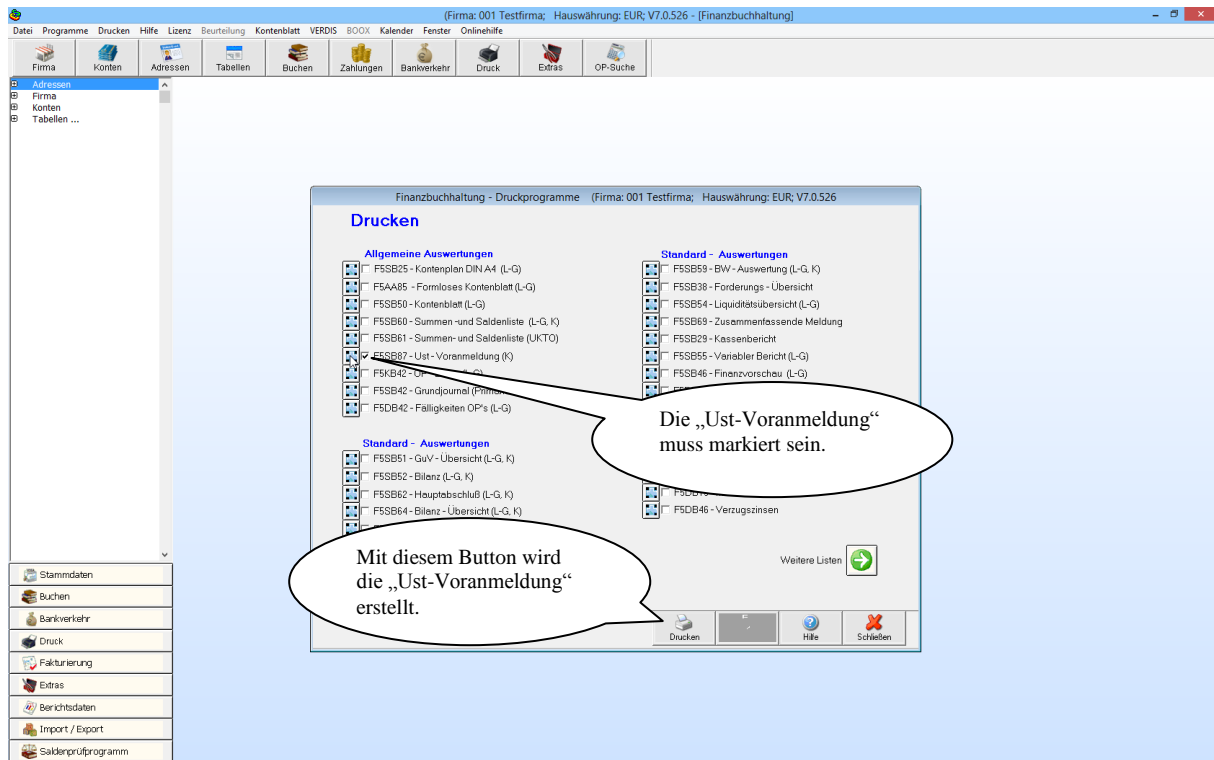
(Firma: 001 Testfirma; Hauswährung: EUR; V7.0.526 - [Finanzbuchhaltung]

Datei Programme Drucken Hilfe Lizenz Beurteilung Kontenblatt VERDIS BOOX Kalender Fenster Onlinehilfe

Firma Konten Adressen Tabellen Buchen Zahlungen Bankverkehr Druck Extras OP-Suche

Adressen
Firma
Konten
Tabellen ...

Stammdaten
Buchen
Bankverkehr
Druck
Fakturierung
Extras
Berichtsdaten
Import / Export
Saldenprüfprogramm

Finanzbuchhaltung - Druckprogramme (Firma: 001 Testfirma; Hauswährung: EUR; V7.0.526

Drucken

Allgemeine Auswertungen
F5SB25 - Kontenplan DIN A4 (L-G)
F5AA85 - Formloses Kontenblatt (L-G)
F5SB50 - Kontenblatt (L-G)
F5SB60 - Summen -und Saldenliste (L-G, K)
F5SB61 - Summen- und Saldenliste (UKTO)
F5SB87 - Ust - Voranmeldung (K)
F5KB42 - OP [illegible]
F5SB42 - Grundjournal (Prima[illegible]
F5DB42 - Fälligkeiten OP's (L-G)

Standard - Auswertungen
F5SB51 - GuV - Übersicht (L-G, K)
F5SB52 - Bilanz (L-G, K)
F5SB62 - Hauptabschluß (L-G, K)
F5SB64 - Bilanz - Übersicht (L-G, K)

Standard - Auswertungen
F5SB59 - BW - Auswertung (L-G, K)
F5SB38 - Forderungs - Übersicht
F5SB54 - Liquiditätsübersicht (L-G)
F5SB69 - Zusammenfassende Meldung
F5SB29 - Kassenbericht
F5SB55 - Variabler Bericht (L-G)
F5SB46 - Finanzvorschau (L-G)
F5DB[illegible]
F5DB46 - Verzugszinsen

Die „Ust-Voranmeldung“ muss markiert sein.

Mit diesem Button wird die „Ust-Voranmeldung“ erstellt.

Weitere Listen

Drucken Hilfe Schließen